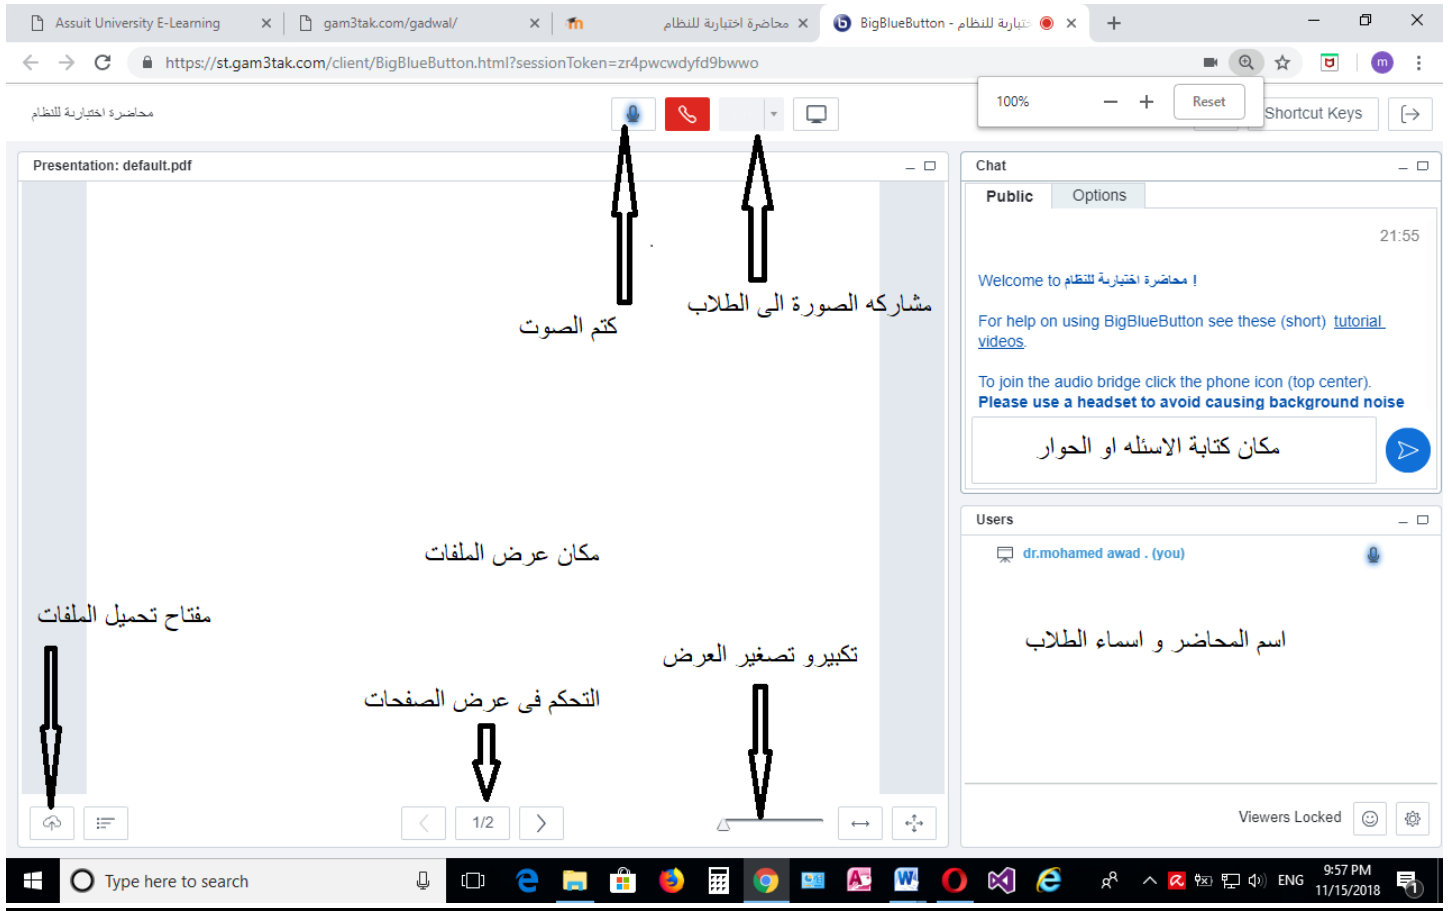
Assuit University E-Learning
gam3tak.com/gadwal/
محاضرة اختبارية للنظام
BigBlueButton - محاضرة اختبارية للنظام
https://st.gam3tak.com/client/BigBlueButton.html?sessionToken=zr4pwcwdyfd9bwwo
100%
Reset
محاضرة اختبارية للنظام
Shortcut Keys
Presentation: default.pdf
Chat
Public
Options
21:55
Welcome to محاضرة اختبارية للنظام !
For help on using BigBlueButton see these (short) tutorial videos.
To join the audio bridge click the phone icon (top center).
Please use a headset to avoid causing background noise
مكان كتابة الاسئله او الحوار
مشاركه الصورة الى الطلاب
كتم الصوت
مكان عرض الملفات
مفتاح تحميل الملفات
تكبيرو تصغير العرض
التحكم فى عرض الصفحات
1/2
Users
dr.mohamed awad . (you)
اسم المحاضر و اسماء الطلاب
Viewers Locked
Type here to search
ENG
9:57 PM
11/15/2018
1